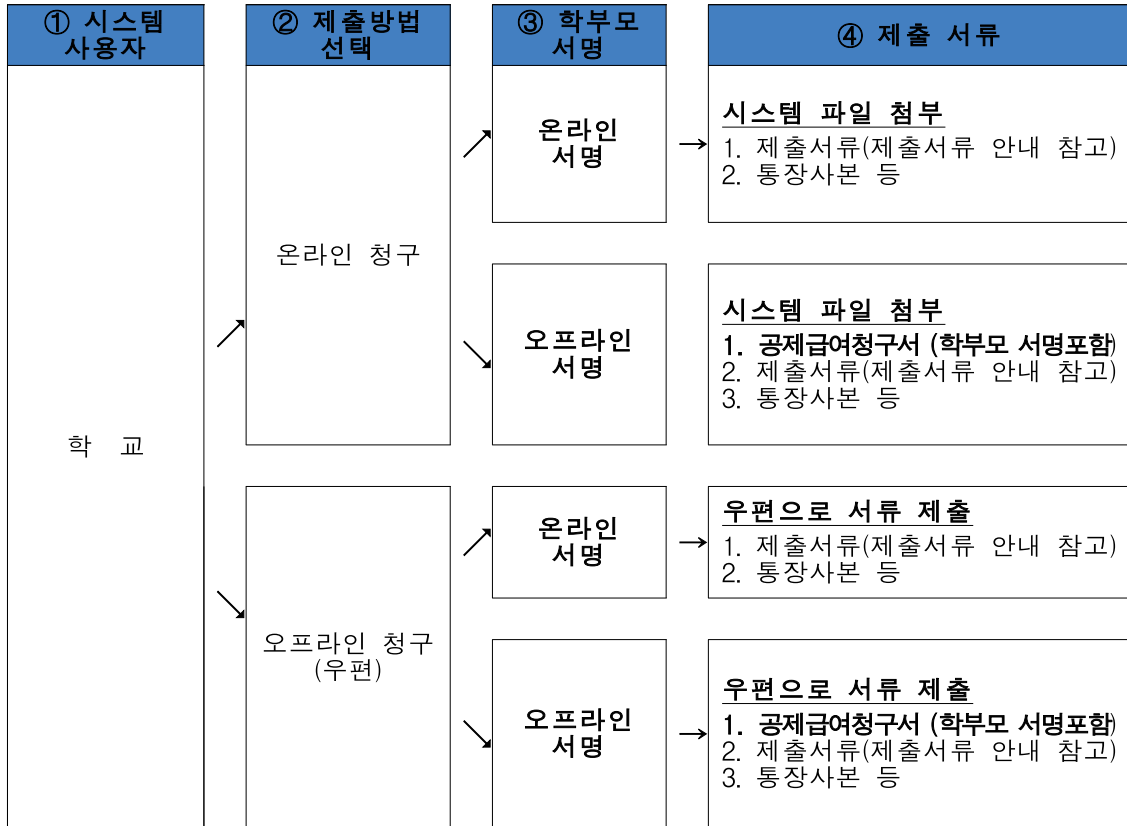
① 시스템 사용자

② 제출방법 선택

③ 학부모 서명

④ 제출 서류

학 교

온라인 청구

온라인 서명

시스템 파일 첨부
1. 제출서류(제출서류 안내 참고)
2. 통장사본 등

오프라인 서명

시스템 파일 첨부
1. 공제급여청구서 (학부모 서명포함)
2. 제출서류(제출서류 안내 참고)
3. 통장사본 등

오프라인 청구 (우편)

온라인 서명

우편으로 서류 제출
1. 제출서류(제출서류 안내 참고)
2. 통장사본 등

오프라인 서명

우편으로 서류 제출
1. 공제급여청구서 (학부모 서명포함)
2. 제출서류(제출서류 안내 참고)
3. 통장사본 등